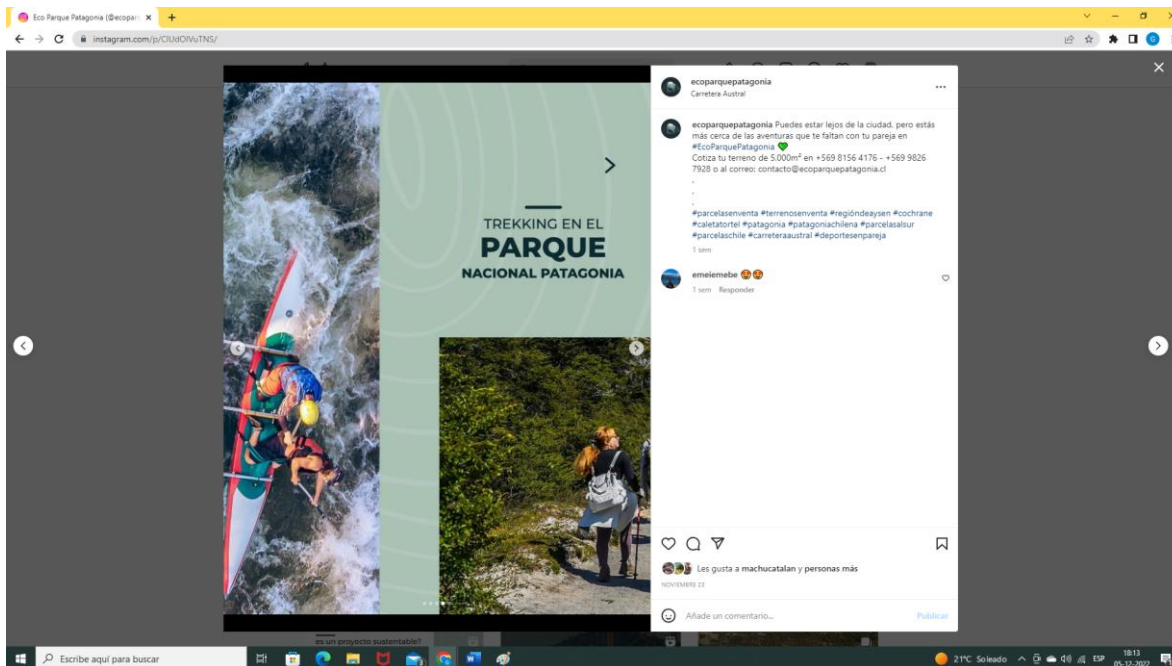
Eco Parque Patagonia (@ecopar ×

instagram.com/p/ClUdOIVuTNS/

TREKKING EN EL
PARQUE
NACIONAL PATAGONIA

ecoparquepatagonia
Carretera Austral

ecoparquepatagonia Puedes estar lejos de la ciudad, pero estás más cerca de las aventuras que te faltan con tu pareja en #EcoParquePatagonia 💚
Cotiza tu terreno de 5.000m² en +569 8156 4176 - +569 9826 7928 o al correo: contacto@ecoparquepatagonia.cl
.
.
.
#parcelasenventa #terrenosenventa #regióndeaysen #cochrane #caletatortel #patagonia #patagoniachilena #parcelasalsur #parcelaschile #carreteraaustral #deportesenpareja
1 sem

emeiemebe 😍😍
1 sem Responder

Les gusta a machucatalan y personas más
NOVIEMBRE 22

Añade un comentario...
Publicar

es un proyecto sustentable?

Escribe aquí para buscar

21°C Soleado ESP 18:13 05-12-2022